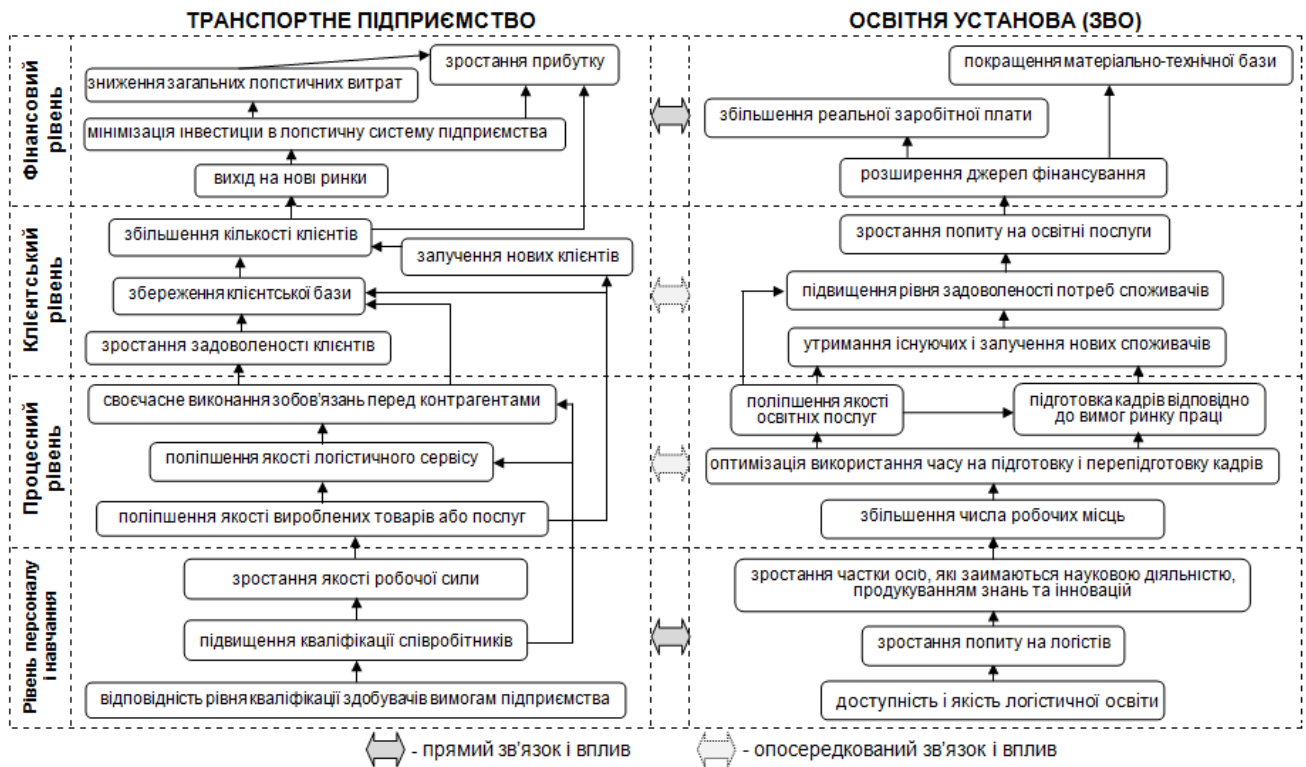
ТРАНСПОРТНЕ ПІДПРИЄМСТВО

ОСВІТНЯ УСТАНОВА (ЗВО)

Фінансовий рівень

зростання прибутку

зниження загальних логістичних витрат

мінімізація інвестиції в логістичну систему підприємства

вихід на нові ринки

покращення матеріально-технічної бази

збільшення реальної заробітної плати

розширення джерел фінансування

Клієнтський рівень

збільшення кількості клієнтів

залучення нових клієнтів

збереження клієнтської бази

зростання задоволеності клієнтів

зростання попиту на освітні послуги

підвищення рівня задоволеності потреб споживачів

утримання існуючих і залучення нових споживачів

Процесний рівень

своєчасне виконання зобов'язань перед контрагентами

поліпшення якості логістичного сервісу

поліпшення якості вироблених товарів або послуг

поліпшення якості освітніх послуг

підготовка кадрів відповідно до вимог ринку праці

оптимізація використання часу на підготовку і перепідготовку кадрів

збільшення числа робочих місць

Рівень персоналу і навчання

зростання якості робочої сили

підвищення кваліфікації співробітників

відповідність рівня кваліфікації здобувачів вимогам підприємства

зростання частки осіб, які займаються науковою діяльністю, продукуванням знань та інновацій

зростання попиту на логістів

доступність і якість логістичної освіти

- прямий зв'язок і вплив

- опосередкований зв'язок і вплив